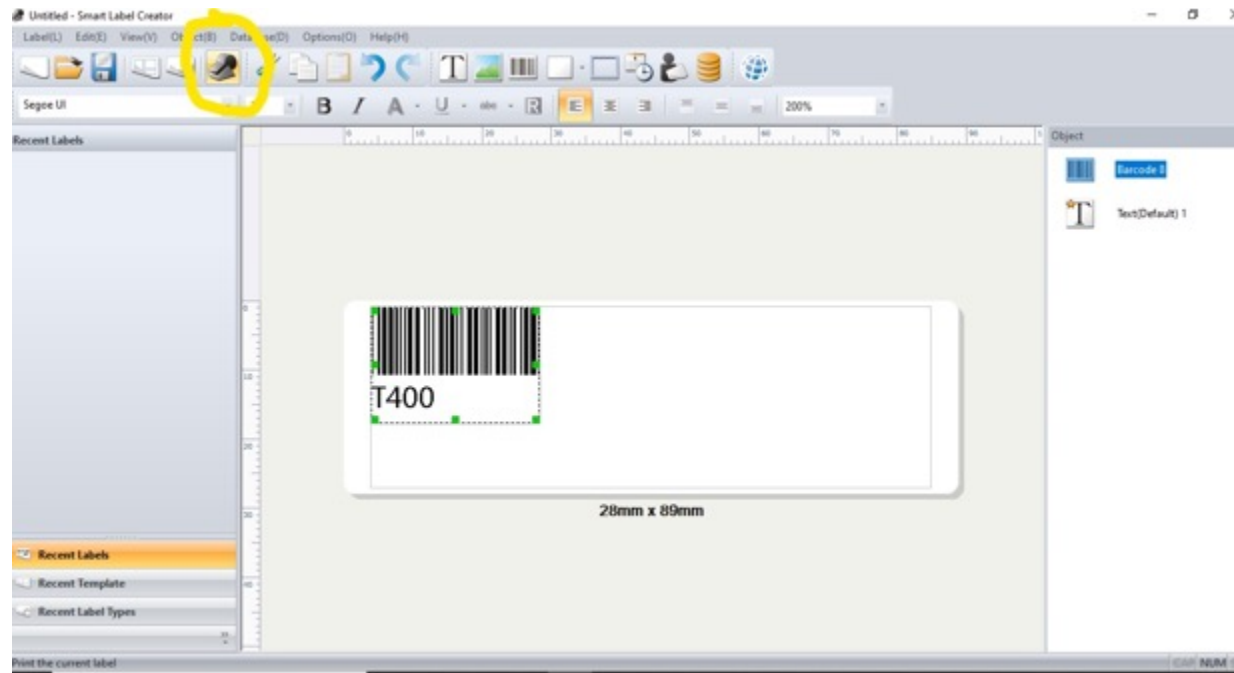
Untitled - Smart Label Creator

Label(L) Edit(E) View(V) Ob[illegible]ct(B) Data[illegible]se(D) Options(O) Help(H)

Segoe UI

B I A U abc

200%

Recent Labels

Object

Barcode 8

Text(Default) 1

T400

28mm x 89mm

Recent Labels

Recent Template

Recent Label Types

Print the current label

CAP NUM